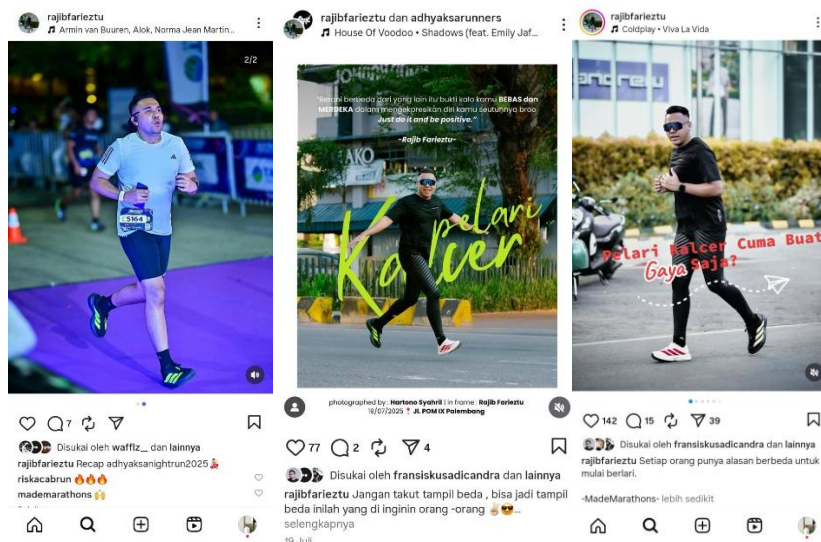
rajibfarieztu
Armin van Buuren, Alok, Norma Jean Martin...

2/2

5164

7

Disukai oleh wafflz_ dan lainnya
rajibfarieztu Recap adhyaksanightrun2025
riskacabrun 🔥🔥🔥
mademarathons 🙌

rajibfarieztu dan adhyaksarunners
House Of Voodoo • Shadows (feat. Emily Jaf...

"Berani berbeda dari yang lain itu bukti kalo kamu BEBAS dan MERDEKA dalam mengekspresikan diri kamu seutuhnya broo. Just do it and be positive."
-Rajib Farieztu-

Pelari Kalcer

photographed by : Hartono Syahril | in frame : Rajib Farieztu
16/07/2025 JL POM IX Palembang

77 2 4

Disukai oleh fransiskusadicandra dan lainnya
rajibfarieztu Jangan takut tampil beda , bisa jadi tampil beda inilah yang di inginin orang -orang ✌️😎...
selengkapnya
19 Juli

rajibfarieztu
Coldplay • Viva La Vida

Pelari Kalcer Cuma Buat Gaya Saja?

142 15 39

Disukai oleh fransiskusadicandra dan lainnya
rajibfarieztu Setiap orang punya alasan berbeda untuk mulai berlari.

-MadeMarathons- lebih sedikit